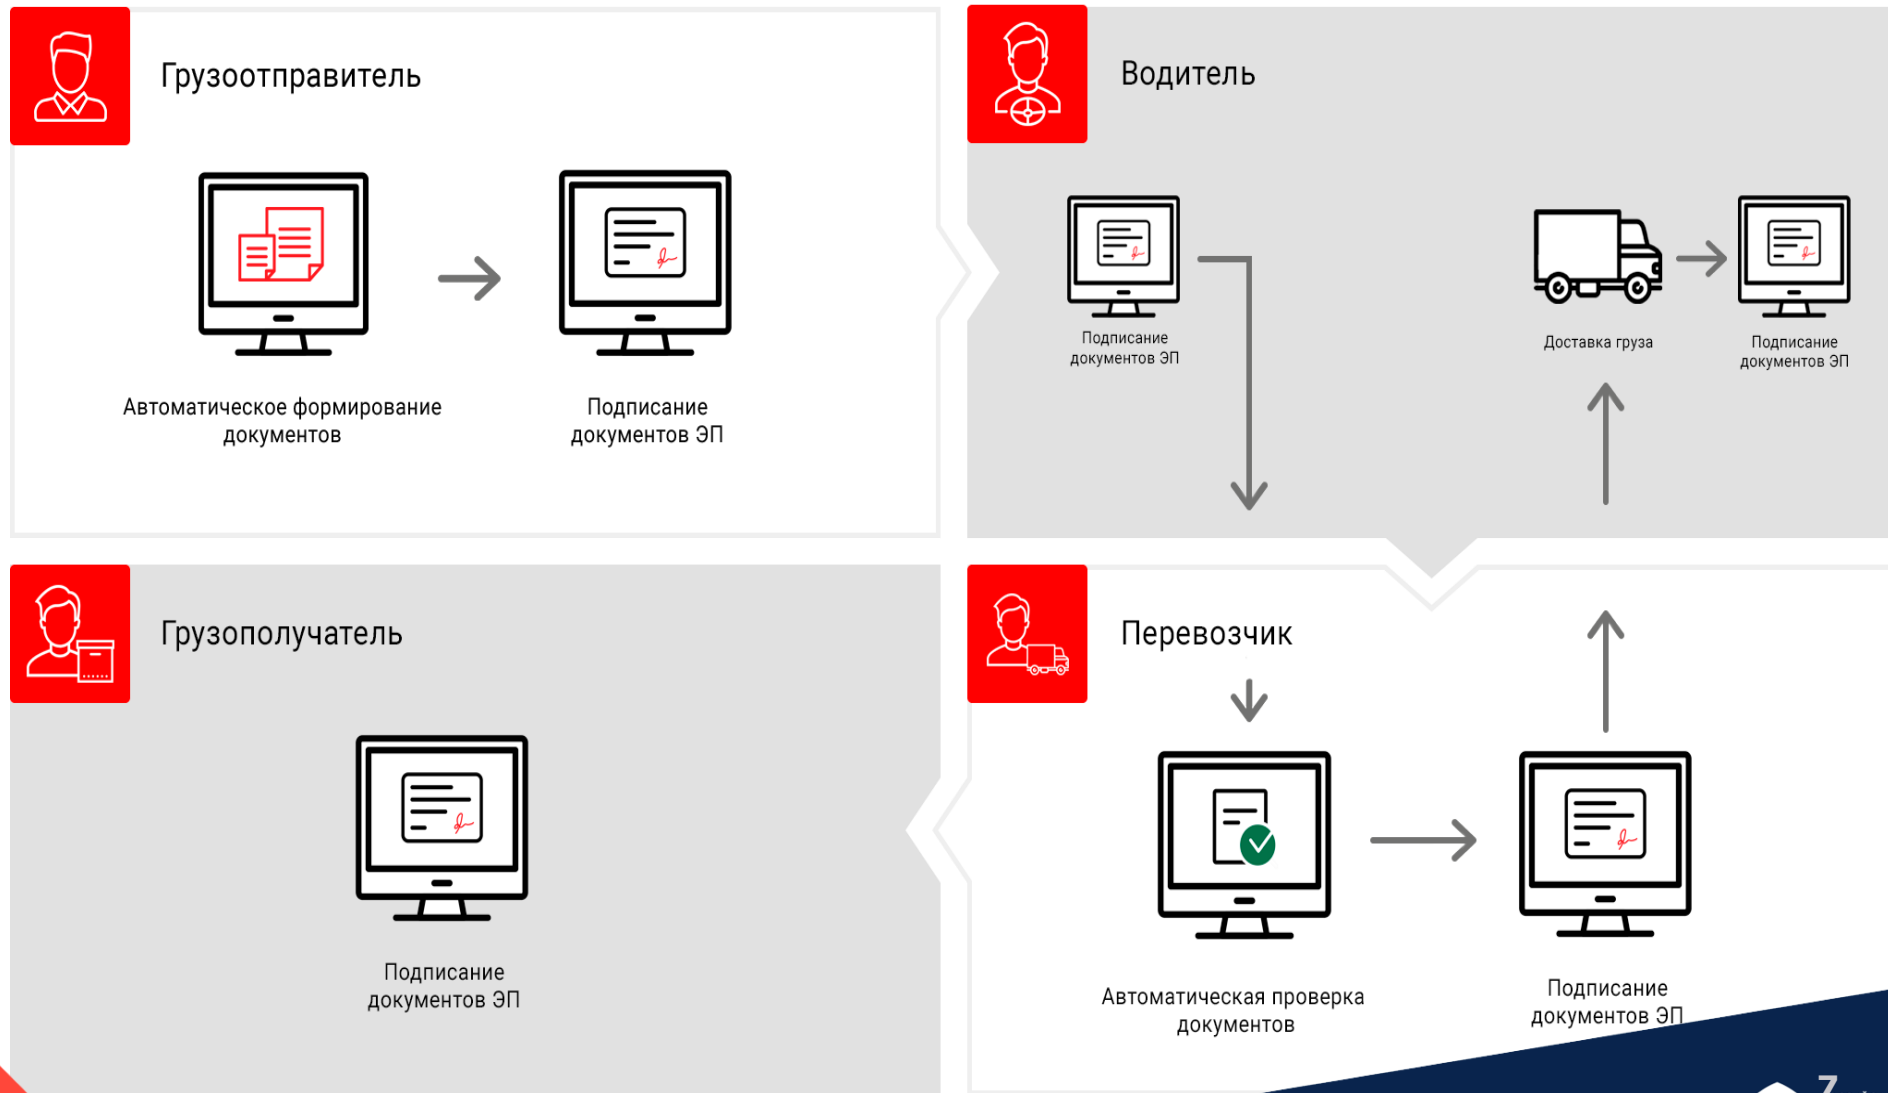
Грузоотправитель

Автоматическое формирование документов

Подписание документов ЭП

Водитель

Подписание документов ЭП

Доставка груза

Подписание документов ЭП

Грузополучатель

Подписание документов ЭП

Перевозчик

Автоматическая проверка документов

Подписание документов ЭП

7